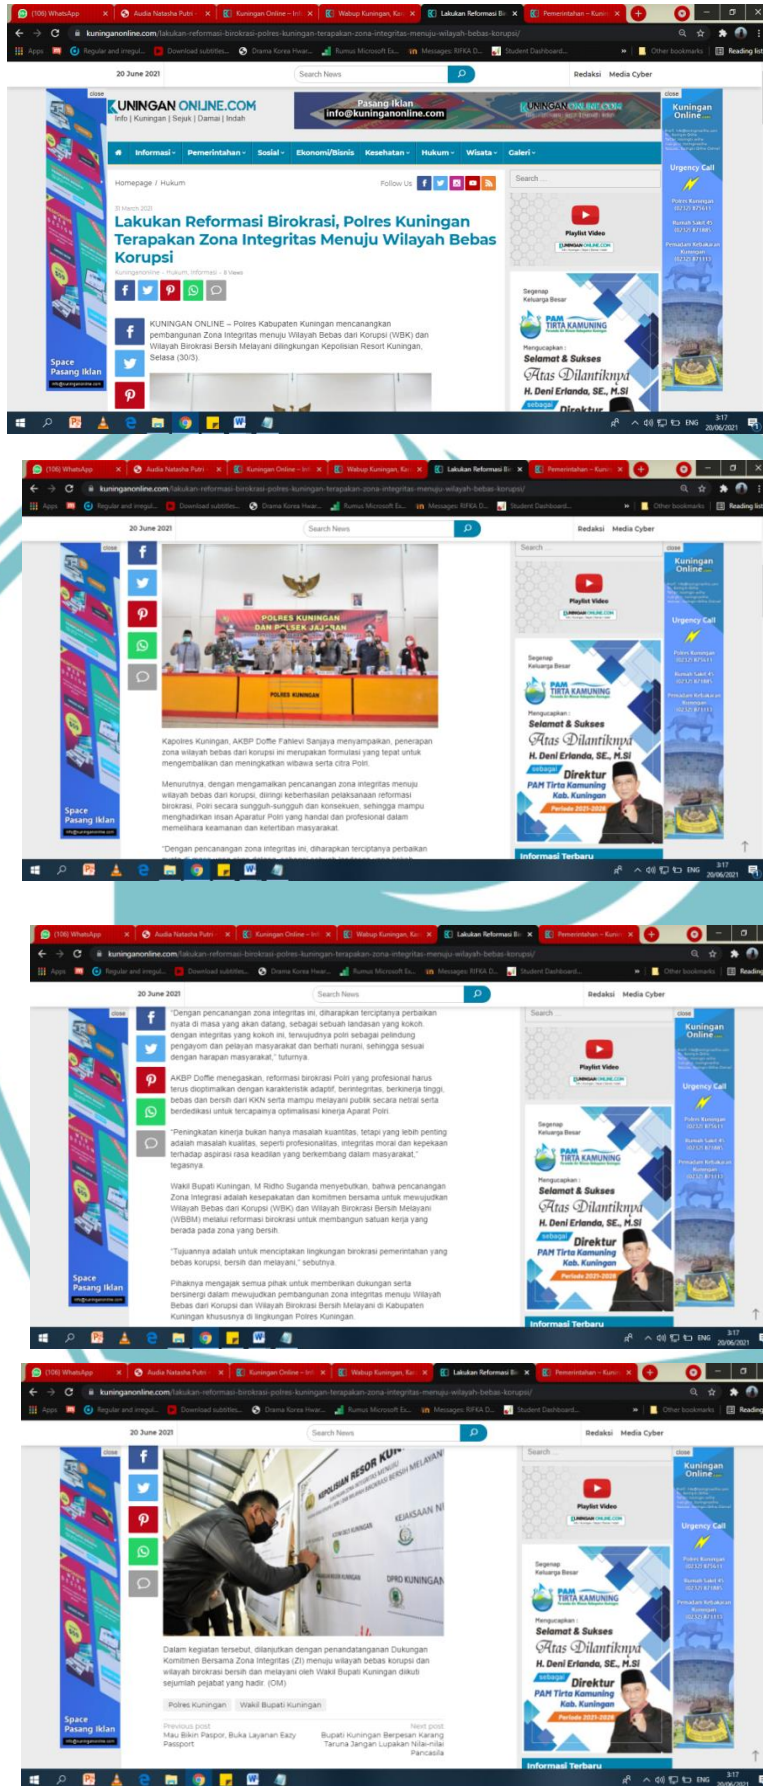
(106) WhatsApp | Audia Natasha Putri | Kuningan Online – Inf | Wabup Kuningan, Ka | Lakukan Reformasi Bi | Pemerintahan – Kunin

kuninganonline.com

Apps | Regular and irregul... | Download subtitles... | Drama Korea Hwar... | Rumus Microsoft Ex... | Messages: RIFKA D... | Student Dashboard... | Other bookmarks | Reading list

20 June 2021 | Search News | Redaksi | Media Cyber

KUNINGAN ONLINE.COM
Info | Kuningan | Sejuk | Damai | Indah

Pasang Iklan
info@kuninganonline.com

Kuningan Online

Informasi | Pemerintahan | Sosial | Ekonomi/Bisnis | Kesehatan | Hukum | Wisata | Galeri

Homepage / Hukum | Follow Us

31 March 2021

Lakukan Reformasi Birokrasi, Polres Kuningan Terapakan Zona Integritas Menuju Wilayah Bebas Korupsi

Kuninganonline – Hukum, Informasi – 8 Views

KUNINGAN ONLINE – Polres Kabupaten Kuningan mencanangkan pembangunan Zona Integritas menuju Wilayah Bebas dari Korupsi (WBK) dan Wilayah Birokrasi Bersih Melayani dilingkungan Kepolisian Resort Kuningan, Selasa (30/3).

Search

Playlist Video

Urgency Call

Segenap Keluarga Besar
PAM TIRTA KAMUNING
Mengucapkan :
Selamat & Sukses
Atas Dilantiknya
H. Deni Erlanda, SE., M.SI
sebagai
Direktur
PAM Tirta Kamuning Kab. Kuningan
Periode 2021-2026

Space Pasang Iklan

ENG 3:17 20/06/2021

kuninganonline.com/lakukan-reformasi-birokrasi-polres-kuningan-terapakan-zona-integritas-menuju-wilayah-bebas-korupsi/

POLRES KUNINGAN DAN POLSEK JAJARAN

POLRES KUNINGAN

Kapolres Kuningan, AKBP Doffie Fahlevi Sanjaya menyampaikan, penerapan zona wilayah bebas dari korupsi ini merupakan formulasi yang tepat untuk mengembalikan dan meningkatkan wibawa serta citra Polri.

Menurutnya, dengan mengamalkan pencanangan zona integritas menuju wilayah bebas dari korupsi, diiringi kebersihan pelaksanaan reformasi birokrasi, Polri secara sungguh-sungguh dan konsekuen, sehingga mampu menghadirkan insan Aparatur Polri yang handal dan profesional dalam memelihara keamanan dan ketertiban masyarakat.

"Dengan pencanangan zona integritas ini, diharapkan terciptanya perbaikan nyata di masa yang akan datang, sebagai sebuah landasan yang kokoh, dengan integritas yang kokoh ini, terwujudnya polri sebagai pelindung pengayom dan pelayan masyarakat dan berhati nurani, sehingga sesuai dengan harapan masyarakat," tuturnya.

Informasi Terbaru

AKBP Doffie menegaskan, reformasi birokrasi Polri yang profesional harus terus dioptimalkan dengan karakteristik adaptif, berintegritas, berkinerja tinggi, bebas dan bersih dari KKN serta mampu melayani publik secara netral serta berdedikasi untuk tercapainya optimalisasi kinerja Aparat Polri.

"Peningkatan kinerja bukan hanya masalah kuantitas, tetapi yang lebih penting adalah masalah kualitas, seperti profesionalitas, integritas moral dan kepekaan terhadap aspirasi rasa keadilan yang berkembang dalam masyarakat," tegasnya.

Wakil Bupati Kuningan, M Ridho Suganda menyebutkan, bahwa pencanangan Zona Integrasi adalah kesepakatan dan komitmen bersama untuk mewujudkan Wilayah Bebas dari Korupsi (WBK) dan Wilayah Birokrasi Bersih Melayani (WBBM) melalui reformasi birokrasi untuk membangun satuan kerja yang berada pada zona yang bersih.

"Tujuannya adalah untuk menciptakan lingkungan birokrasi pemerintahan yang bebas korupsi, bersih dan melayani," sebutnya.

Pihaknya mengajak semua pihak untuk memberikan dukungan serta bersinergi dalam mewujudkan pembangunan zona integritas menuju Wilayah Bebas dari Korupsi dan Wilayah Birokrasi Bersih Melayani di Kabupaten Kuningan khususnya di lingkungan Polres Kuningan.

KEPOLISIAN RESOR KUNINGAN
KEJAKSAAN NI
DPRD KUNINGAN

Dalam kegiatan tersebut, dilanjutkan dengan penandatanganan Dukungan Komitmen Bersama Zona Integritas (ZI) menuju wilayah bebas korupsi dan wilayah birokrasi bersih dan melayani oleh Wakil Bupati Kuningan diikuti sejumlah pejabat yang hadir. (OM)

Polres Kuningan | Wakil Bupati Kuningan

Previous post
Mau Bikin Paspor, Buka Layanan Eazy Passport

Next post
Bupati Kuningan Berpesan Karang Taruna Jangan Lupakan Nilai-nilai Pancasila